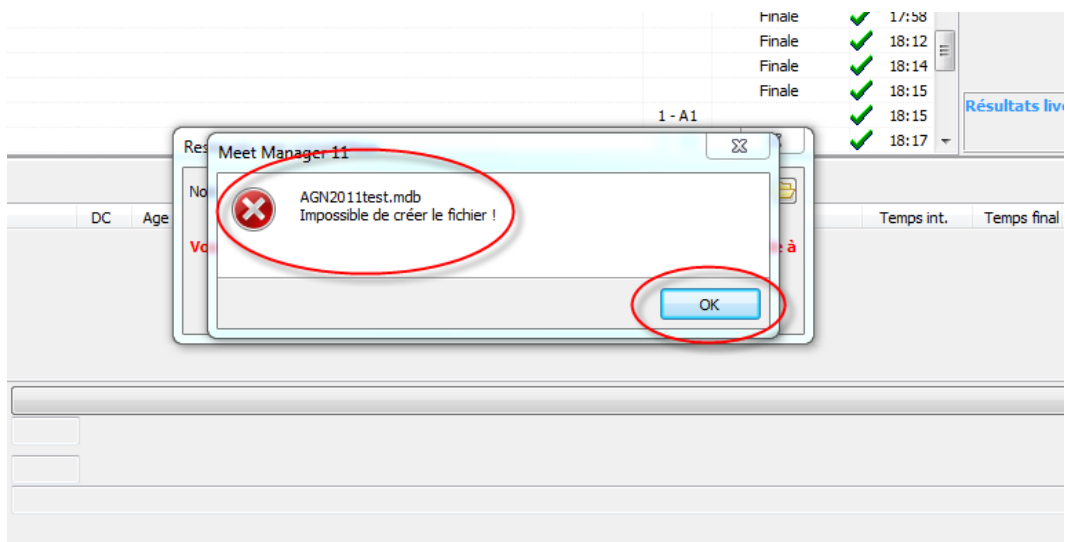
Finale 17:58
Finale 18:12
Finale 18:14
Finale 18:15
1 - A1 18:15
18:17

Résultats live

Res
No
DC Age
Vo
e à
Temps int. Temps final

Meet Manager 11

AGN2011test.mdb
Impossible de créer le fichier !

OK